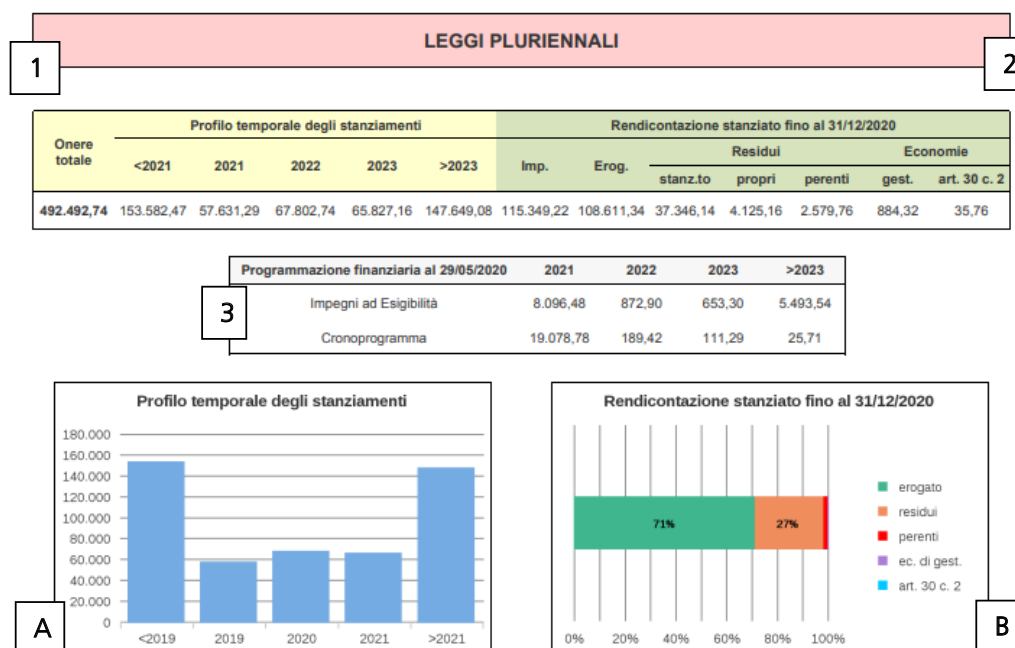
LEGGI PLURIENNALI

1

2

| Onere totale | Profilo temporale degli stanziamenti | | | | | Rendicontazione stanziato fino al 31/12/2020 | | | | | | |
|---|---|---|---|---|---|---|---|---|---|---|---|---|
| | <2021 | 2021 | 2022 | 2023 | >2023 | Imp. | Erog. | Residui stanz.to | Residui propri | Residui perenti | Economie gest. | Economie art. 30 c. 2 |
| 492.492,74 | 153.582,47 | 57.631,29 | 67.802,74 | 65.827,16 | 147.649,08 | 115.349,22 | 108.611,34 | 37.346,14 | 4.125,16 | 2.579,76 | 884,32 | 35,76 |

3

| Programmazione finanziaria al 29/05/2020 | 2021 | 2022 | 2023 | >2023 |
|---|---|---|---|---|
| Impegni ad Esigibilità | 8.096,48 | 872,90 | 653,30 | 5.493,54 |
| Cronoprogramma | 19.078,78 | 189,42 | 111,29 | 25,71 |

Profilo temporale degli stanziamenti

180.000
160.000
140.000
120.000
100.000
80.000
60.000
40.000
20.000
0

<2019 2019 2020 2021 >2021

A

Rendicontazione stanziato fino al 31/12/2020

71%
27%

0% 20% 40% 60% 80% 100%

erogato
residui
perenti
ec. di gest.
art. 30 c. 2

B